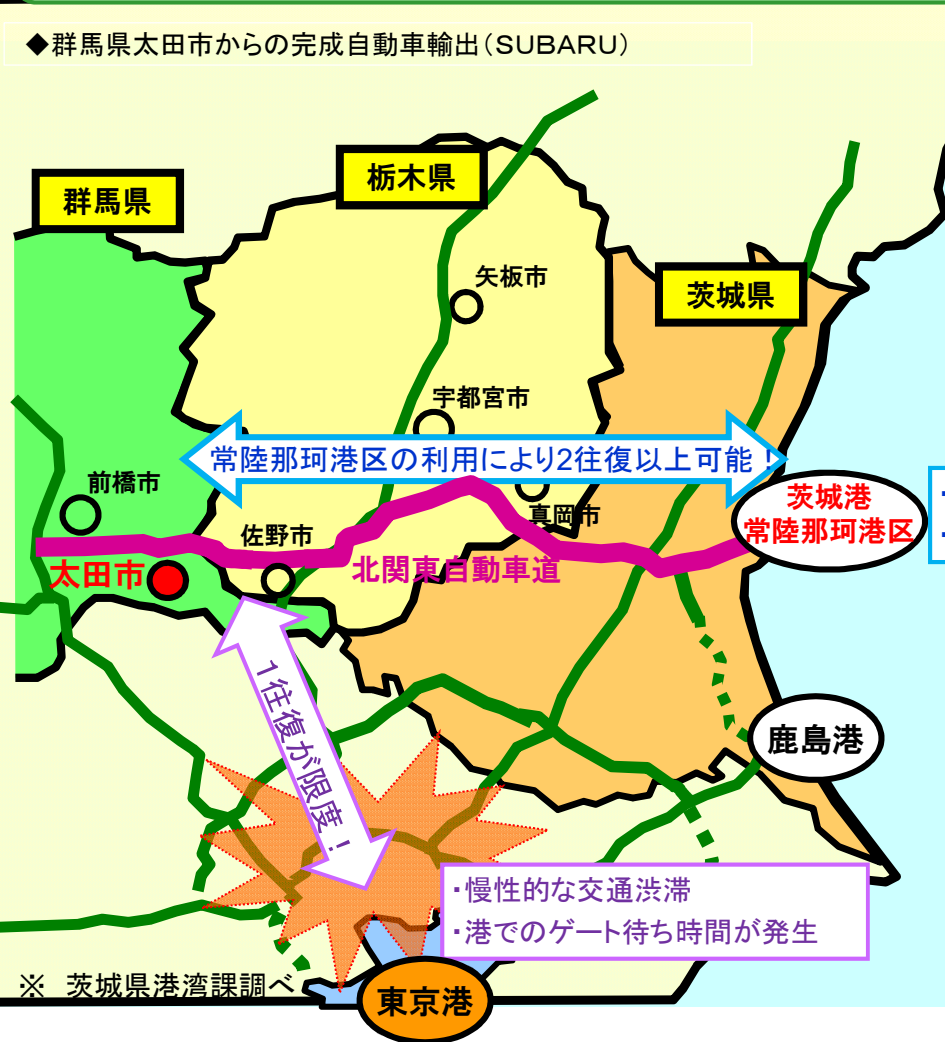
◆群馬県太田市からの完成自動車輸出（SUBARU）

群馬県

栃木県

茨城県

矢板市

宇都宮市

常陸那珂港区の利用により2往復以上可能！

前橋市

真岡市

茨城港
常陸那珂港区

佐野市

太田市

北関東自動車道

1往復が限度！

鹿島港

・慢性的な交通渋滞
・港でのゲート待ち時間が発生

※ 茨城県港湾課調べ

東京港